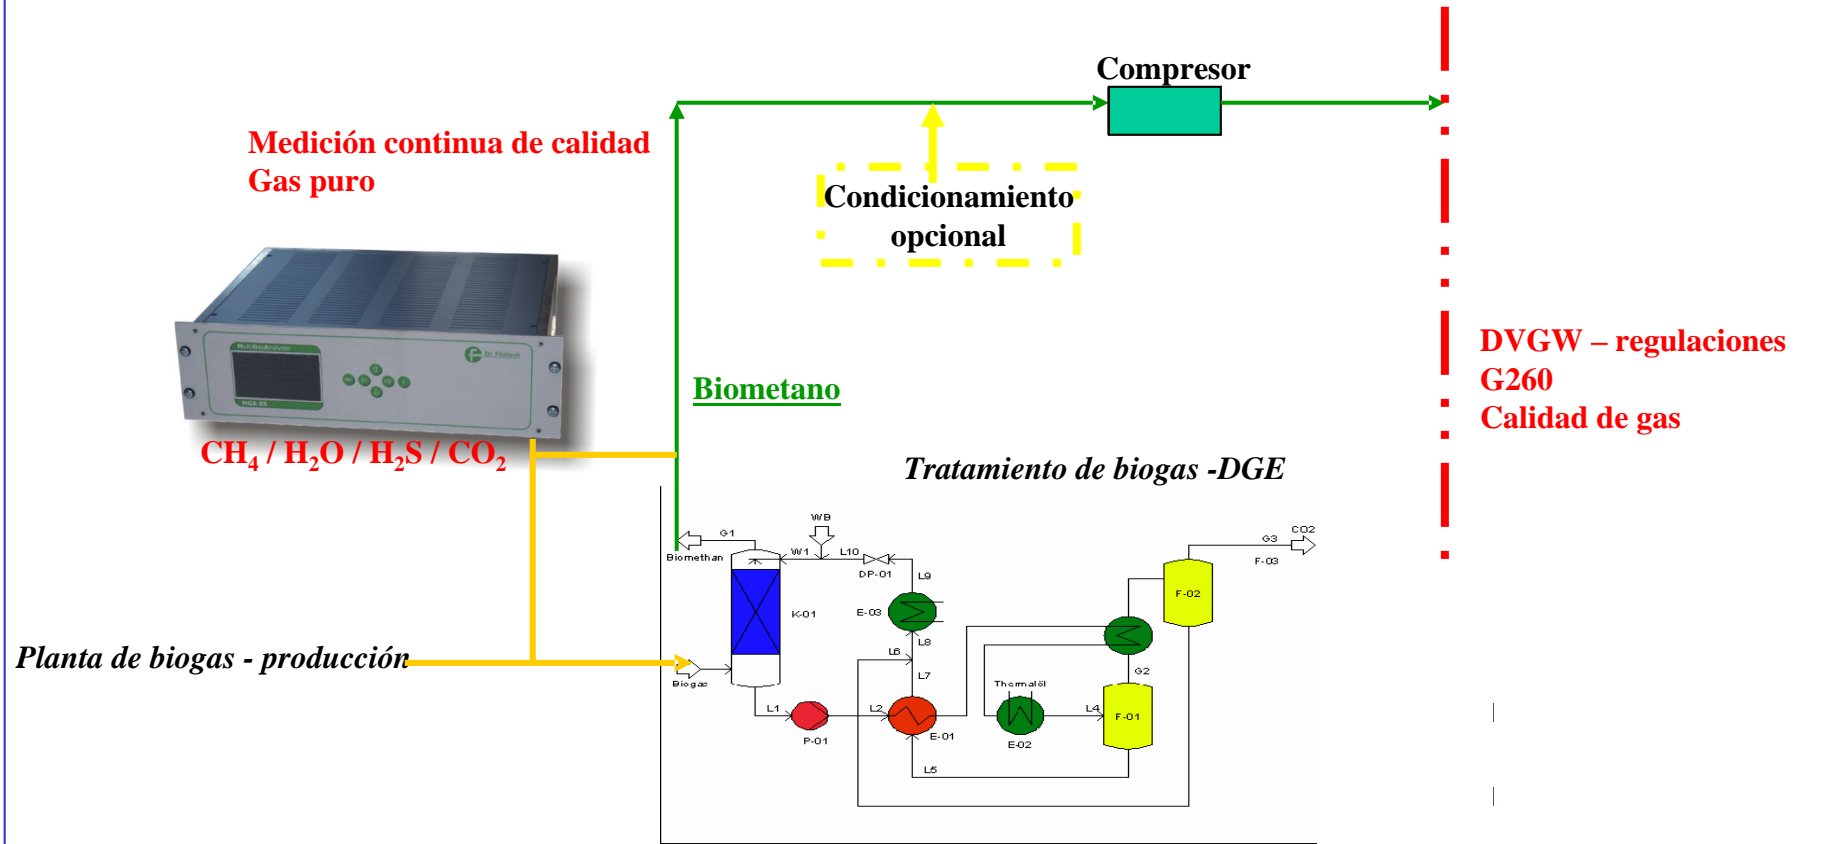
Compresor

Medición continua de calidad
Gas puro

Condicionamiento opcional

MultiGasAnalyser

Dr. Födisch

MGA 05

DVGW – regulaciones
G260
Calidad de gas

Biometano

$CH_4$ / $H_2O$ / $H_2S$ / $CO_2$

Tratamiento de biogas -DGE

Planta de biogas - producción

WB
G1
W1
L10
Biomethan
DP-01
L9
K-01
E-03
L8
L6
L7
Biogas
L1
P-01
L2
E-01
Thermalöl
E-02
L4
L5
G2
F-01
F-02
G3
CO2
F-03